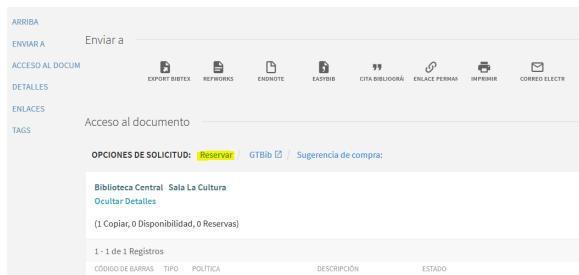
ARRIBA
ENVIAR A
ACCESO AL DOCUM
DETALLES
ENLACES
TAGS

Enviar a

EXPORT BIBTEX
REFWORKS
ENDNOTE
EASYBIB
CITA BIBLIOGRÁ
ENLACE PERMA
IMPRIMIR
CORREO ELECTR

Acceso al documento

OPCIONES DE SOLICITUD: Reservar | GTBib | Sugerencia de compra:

Biblioteca Central Sala La Cultura
Ocultar Detalles

(1 Copiar, 0 Disponibilidad, 0 Reservas)

1 - 1 de 1 Registros

| CÓDIGO DE BARRAS | TIPO | POLÍTICA | DESCRIPCIÓN | ESTADO |
|---|---|---|---|---|